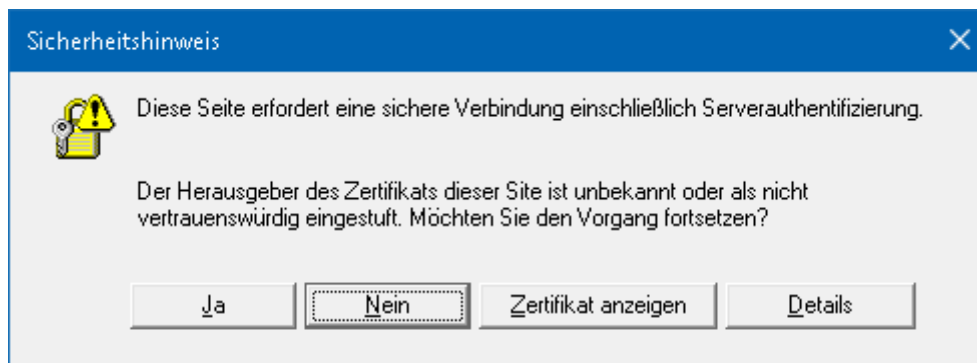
Sicherheitshinweis

Diese Seite erfordert eine sichere Verbindung einschließlich Serverauthentifizierung.

Der Herausgeber des Zertifikats dieser Site ist unbekannt oder als nicht vertrauenswürdig eingestuft. Möchten Sie den Vorgang fortsetzen?

Ja

Nein

Zertifikat anzeigen

Details